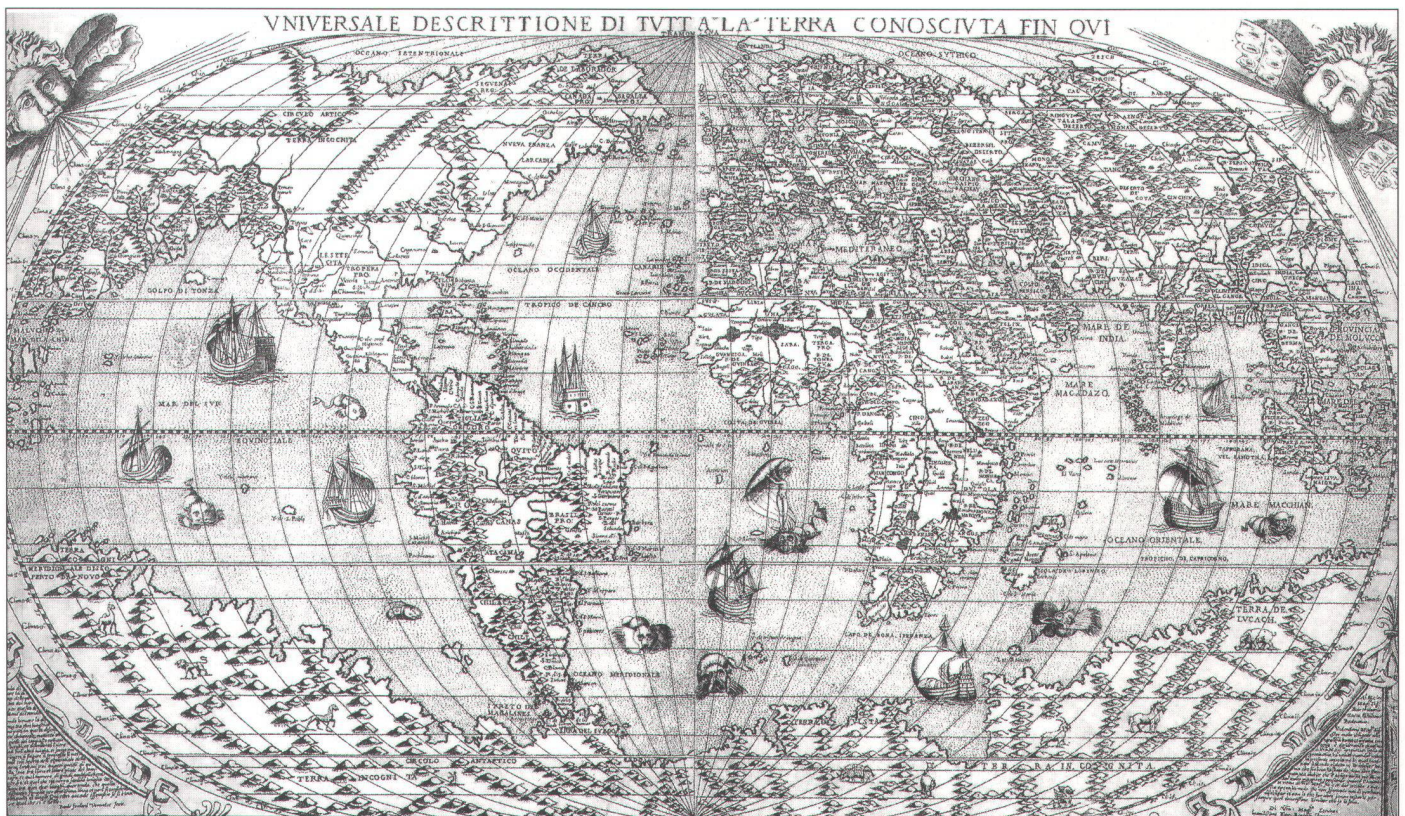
VNIVERSALE DESCRITTIONE DI TVTTA LA TERRA CONOSCIVTA FIN QVI

OCEANO SETENTRIONALE

OCEANO SYTHICO

CIRCVLO ARTICO

TERRA INCOGNITA

NVEVA FRANZA

LARCADIA

GOLFO DI TONZA

OCEANO OCCIDENTALE

MEDITERANEO

TROPICO DE CANCRO

MARE DE INDIA

MARE MAGADAZO

PROVINCIA DE MOLVCO

MAR DEL SVR

EQVINOTIALE

MARE MAGHIAN

OCEANO ORIENTALE

TROPICO DE CAPRICORNO

TERRA DE LVCACH

CAPO DE BONA SPERANZA

OCEANO MERIDIONALE

STRETO DI MAGALANES

CIRCOLO ANTARTICO

TERRA INCOGNITA

TERRA IN COGNITA

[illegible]